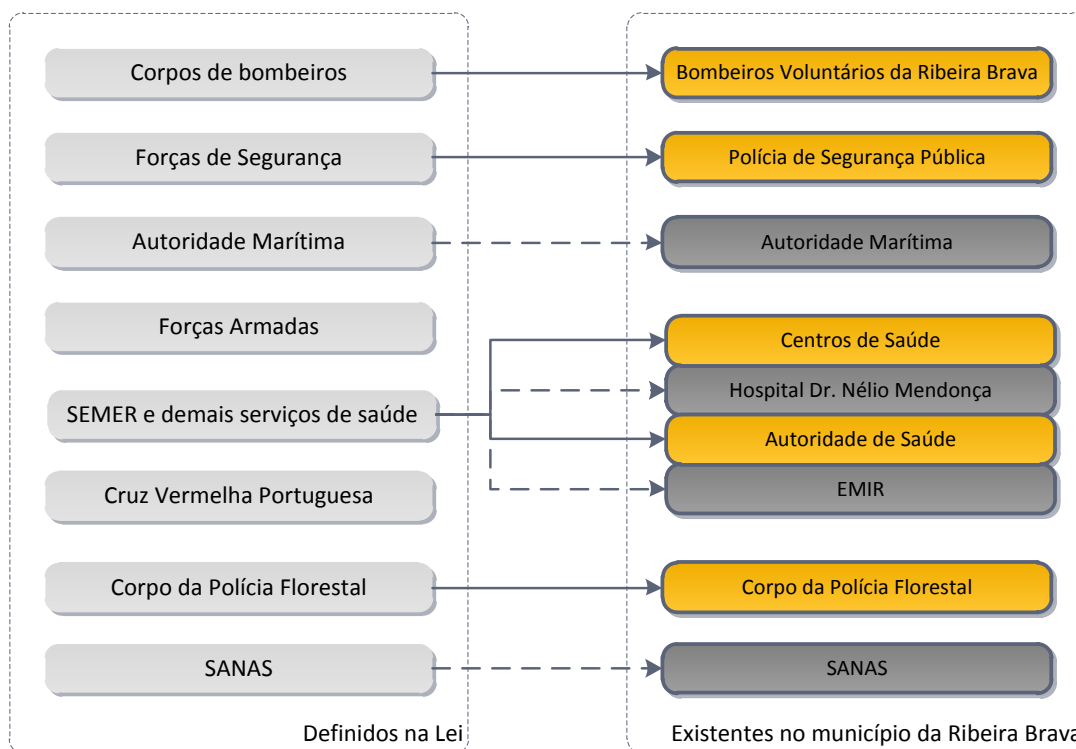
Corpos de bombeiros

Forças de Segurança

Autoridade Marítima

Forças Armadas

SEMER e demais serviços de saúde

Cruz Vermelha Portuguesa

Corpo da Polícia Florestal

SANAS

Definidos na Lei

Bombeiros Voluntários da Ribeira Brava

Polícia de Segurança Pública

Autoridade Marítima

Centros de Saúde

Hospital Dr. Nélio Mendonça

Autoridade de Saúde

EMIR

Corpo da Polícia Florestal

SANAS

Existentes no município da Ribeira Brava